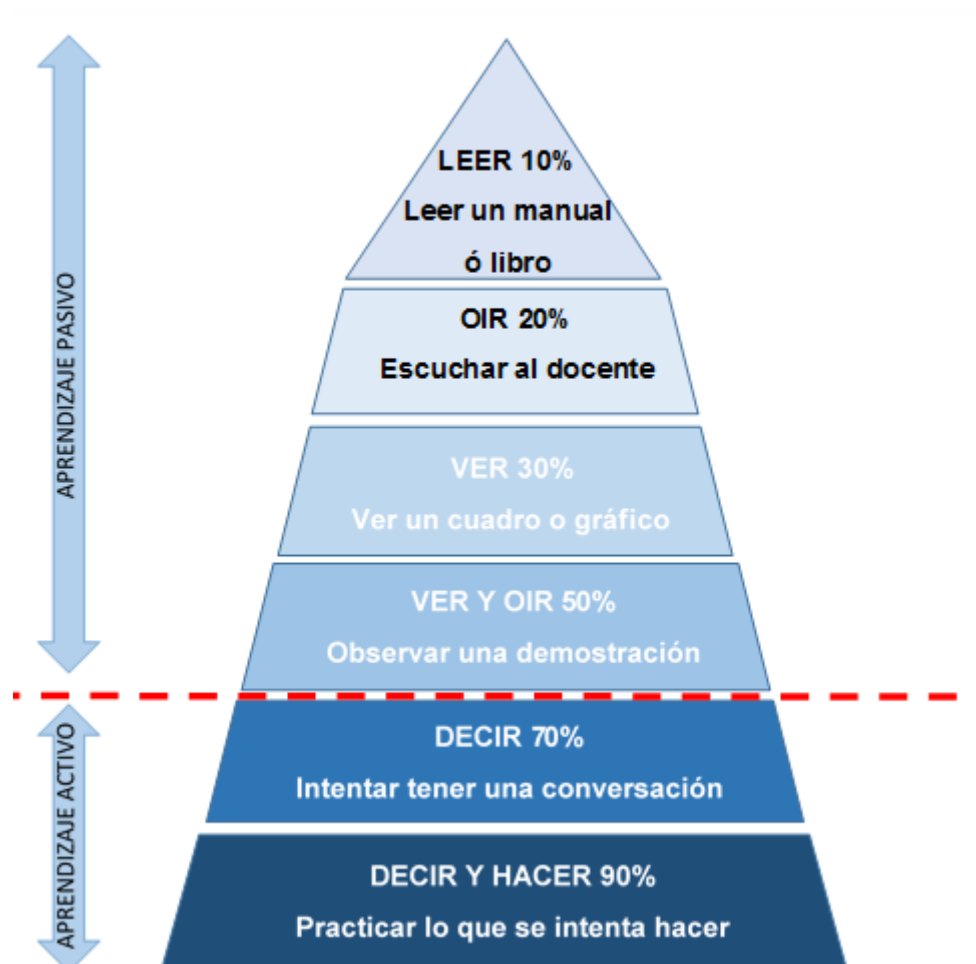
APRENDIZAJE PASIVO

LEER 10%
Leer un manual ó libro

OIR 20%
Escuchar al docente

VER 30%
Ver un cuadro o gráfico

VER Y OIR 50%
Observar una demostración

APRENDIZAJE ACTIVO

DECIR 70%
Intentar tener una conversación

DECIR Y HACER 90%
Practicar lo que se intenta hacer